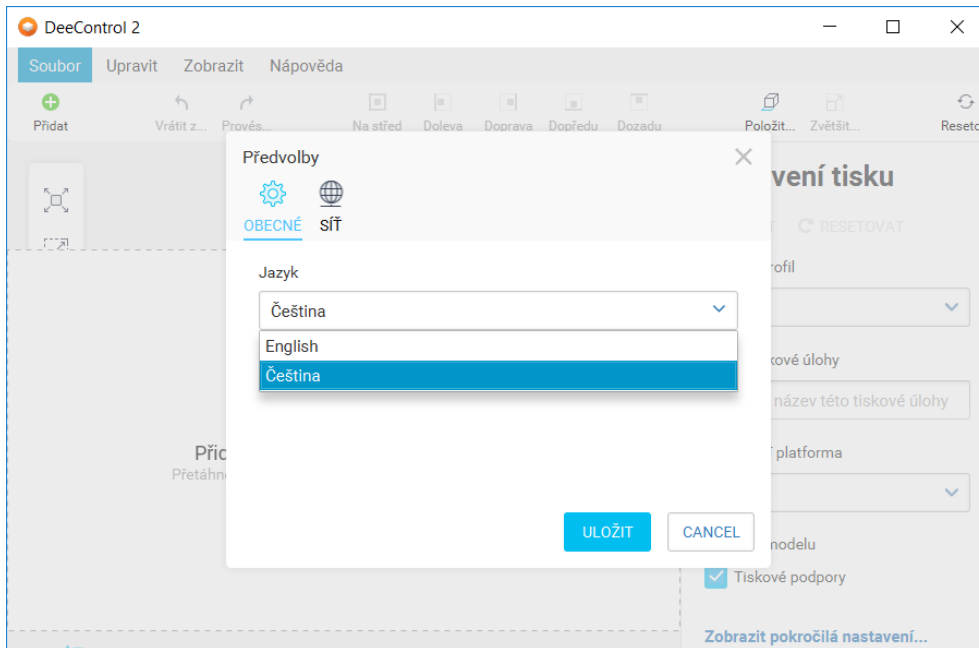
DeeControl 2

Soubor Upravit Zobrazit Nápověda

Přidat Vrátit z... Provés... Na střed Doleva Doprava Dopředu Dozadu Položit... Zvětšit... Reseto

Přic
Přetáhn

vení tisku
RESETOVAT
rofil
kové úlohy
název této tiskové úlohy
platforma
modelu
Tiskové podpory
Zobrazit pokročilá nastavení...

Předvolby

OBECNÉ SÍŤ

Jazyk

Čeština

English
Čeština

ULOŽIT CANCEL